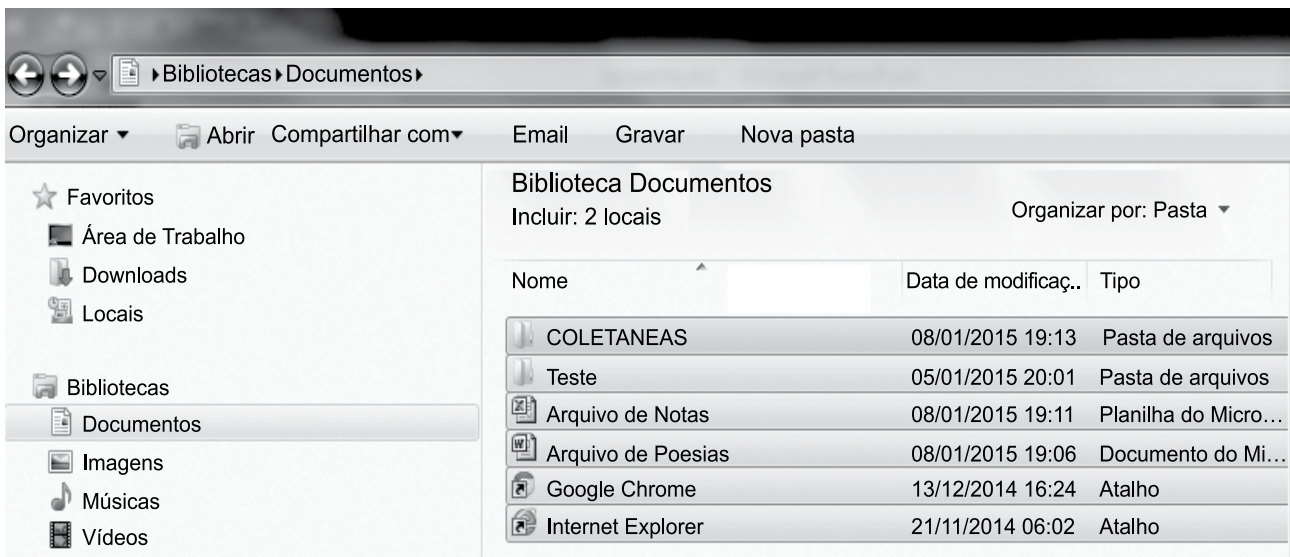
▸Bibliotecas▸Documentos▸

Organizar ▾ Abrir Compartilhar com▾ Email Gravar Nova pasta

Favoritos
Área de Trabalho
Downloads
Locais

Bibliotecas
Documentos
Imagens
Músicas
Vídeos

Biblioteca Documentos
Incluir: 2 locais

Organizar por: Pasta ▾

| Nome | Data de modificaç.. | Tipo |
|---|---|---|
| COLETANEAS | 08/01/2015 19:13 | Pasta de arquivos |
| Teste | 05/01/2015 20:01 | Pasta de arquivos |
| Arquivo de Notas | 08/01/2015 19:11 | Planilha do Micro… |
| Arquivo de Poesias | 08/01/2015 19:06 | Documento do Mi… |
| Google Chrome | 13/12/2014 16:24 | Atalho |
| Internet Explorer | 21/11/2014 06:02 | Atalho |